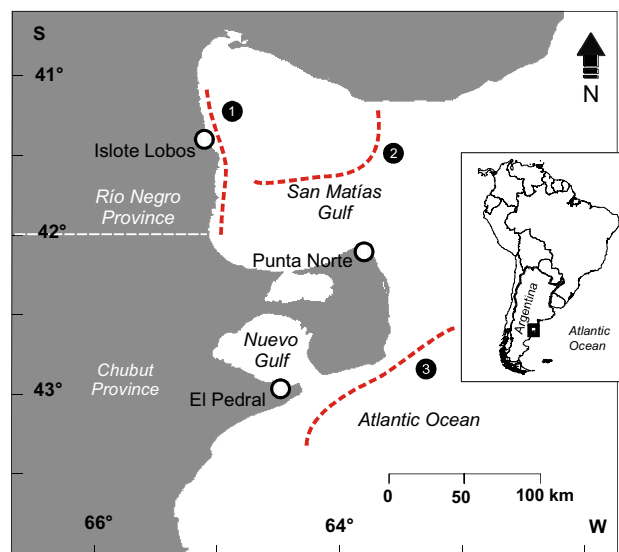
S

41°

42°

43°

66°

64°

W

N

1

2

3

Islote Lobos

Río Negro Province

San Matías Gulf

Punta Norte

Nuevo Gulf

Chubut Province

El Pedral

Atlantic Ocean

0 50 100 km

Argentina

Atlantic Ocean